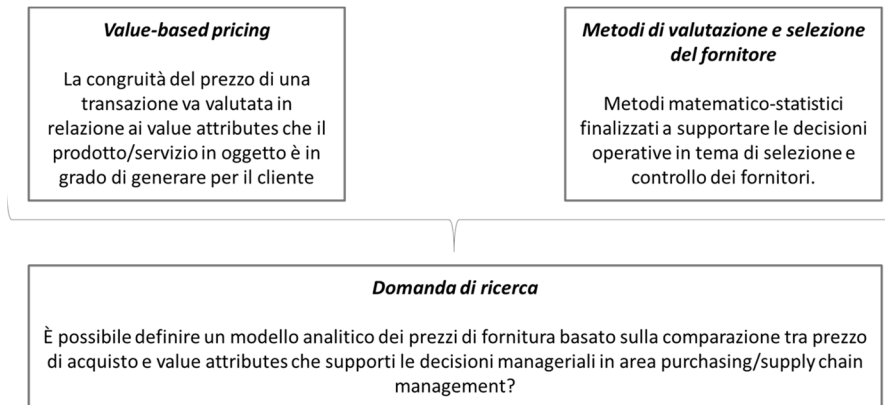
Value-based pricing

La congruità del prezzo di una transazione va valutata in relazione ai value attributes che il prodotto/servizio in oggetto è in grado di generare per il cliente

Metodi di valutazione e selezione del fornitore

Metodi matematico-statistici finalizzati a supportare le decisioni operative in tema di selezione e controllo dei fornitori.

Domanda di ricerca

È possibile definire un modello analitico dei prezzi di fornitura basato sulla comparazione tra prezzo di acquisto e value attributes che supporti le decisioni manageriali in area purchasing/supply chain management?